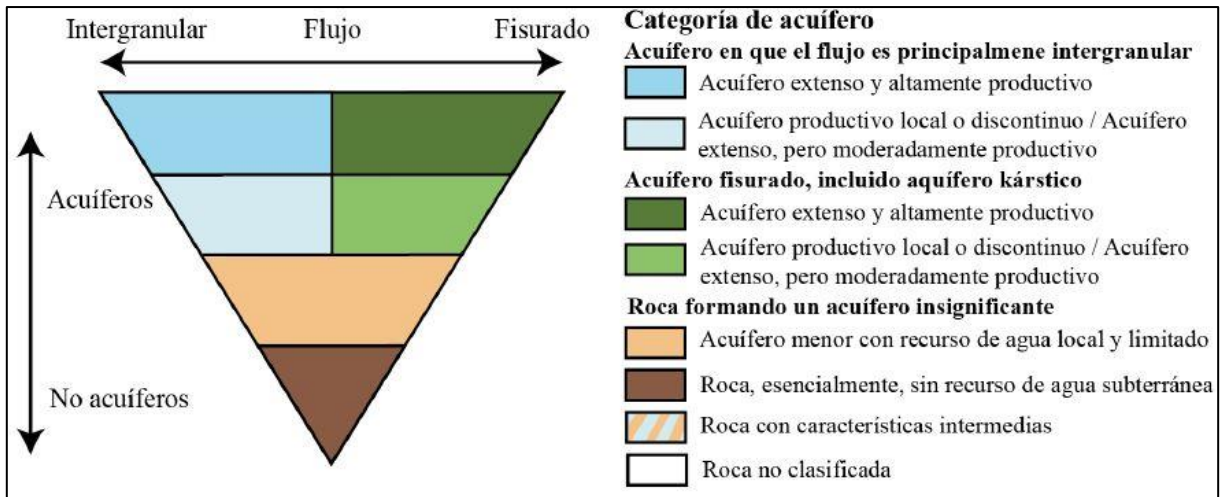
Intergranular Flujo Fisurado

Acuíferos

No acuíferos

Categoría de acuífero

Acuífero en que el flujo es principalmene intergranular

Acuífero extenso y altamente productivo

Acuífero productivo local o discontinuo / Acuífero extenso, pero moderadamente productivo

Acuífero fisurado, incluido aquífero kárstico

Acuífero extenso y altamente productivo

Acuífero productivo local o discontinuo / Acuífero extenso, pero moderadamente productivo

Roca formando un acuífero insignificante

Acuífero menor con recurso de agua local y limitado

Roca, esencialmente, sin recurso de agua subterránea

Roca con características intermedias

Roca no clasificada